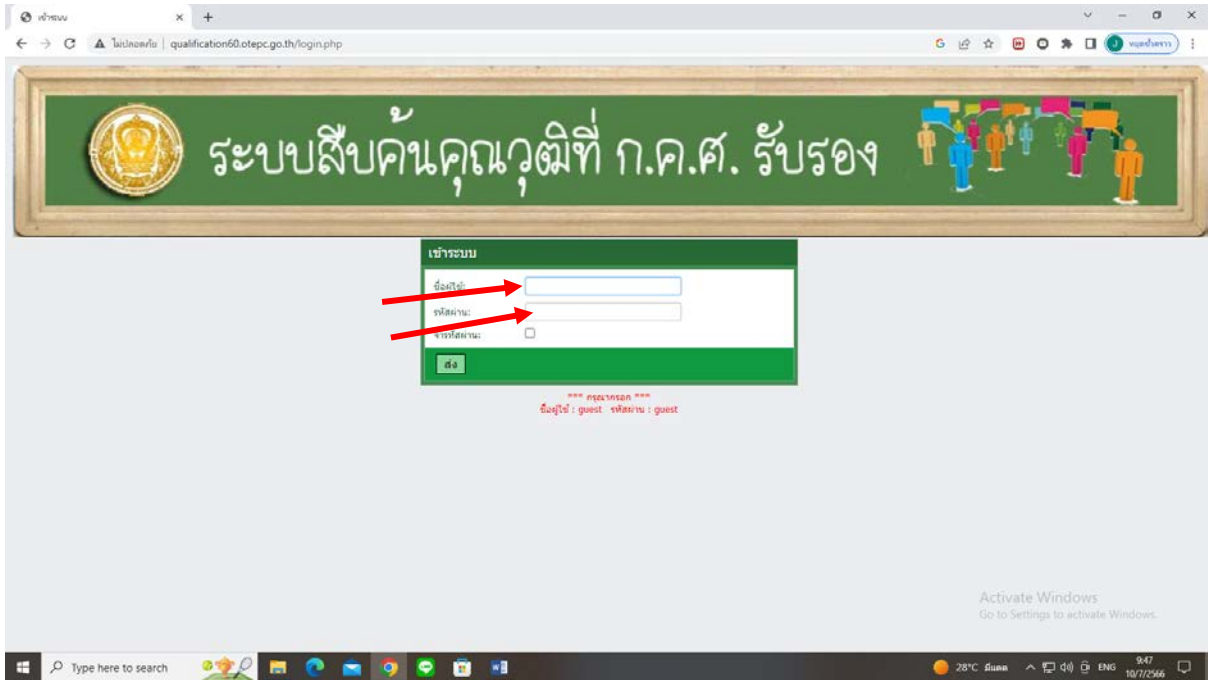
เข้าระบบ ×  +

ไม่ปลอดภัย | qualification60.otepc.go.th/login.php

ระบบสืบค้นคุณวุฒิที่ ก.ค.ศ. รับรอง

เข้าระบบ

ชื่อผู้ใช้:

รหัสผ่าน:

จำรหัสผ่าน:

ส่ง

*** กรุณากรอก ***
ชื่อผู้ใช้ : guest รหัสผ่าน : guest

Activate Windows
Go to Settings to activate Windows.

Type here to search

28°C มีแดด ENG 9:47 10/7/2566